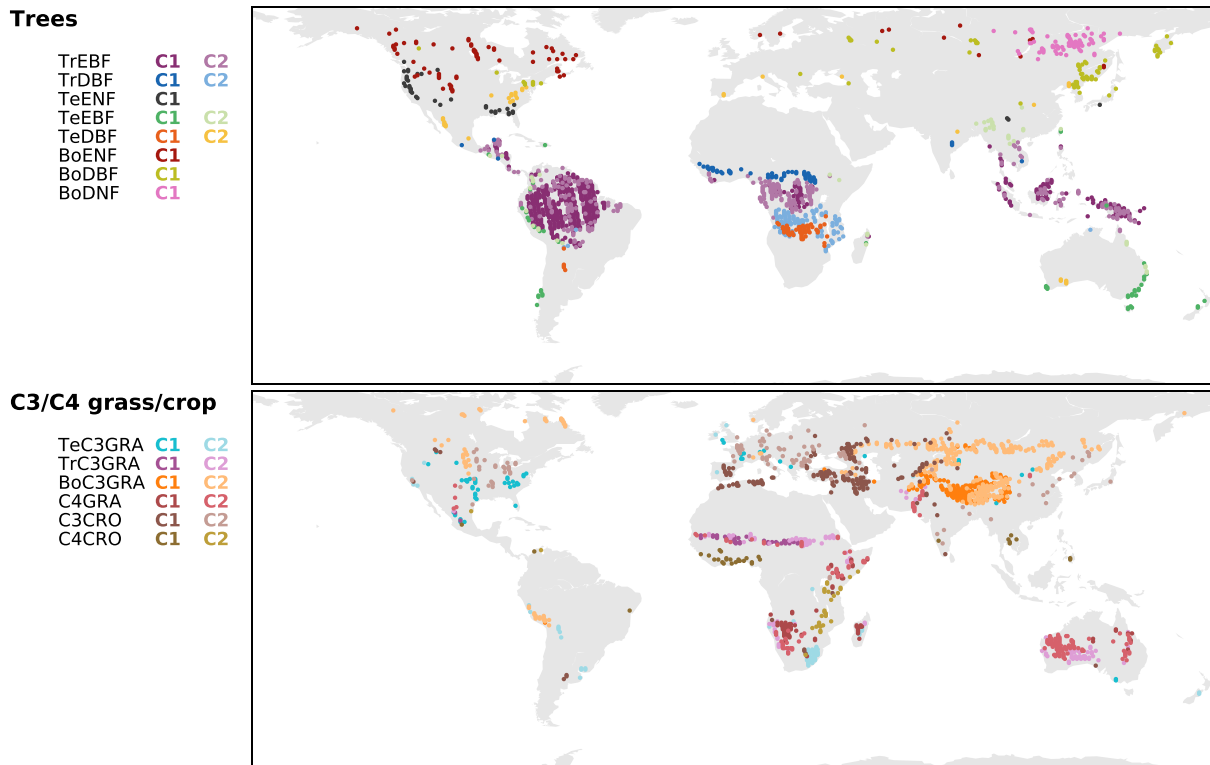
Trees

| | | |
|---|---|---|
| TrEBF | C1 | C2 |
| TrDBF | C1 | C2 |
| TeENF | C1 | |
| TeEBF | C1 | C2 |
| TeDBF | C1 | C2 |
| BoENF | C1 | |
| BoDBF | C1 | |
| BoDNF | C1 | |

C3/C4 grass/crop

| | | |
|---|---|---|
| TeC3GRA | C1 | C2 |
| TrC3GRA | C1 | C2 |
| BoC3GRA | C1 | C2 |
| C4GRA | C1 | C2 |
| C3CRO | C1 | C2 |
| C4CRO | C1 | C2 |